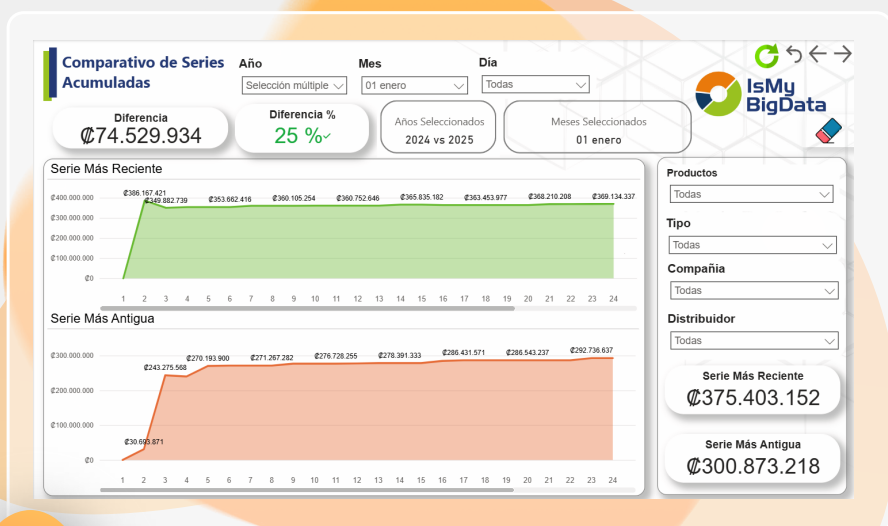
Comparativo de Series Acumuladas

Año
Selección múltiple

Mes
01 enero

Día
Todas

IsMy BigData

Diferencia
₡74.529.934

Diferencia %
25 %

Años Seleccionados
2024 vs 2025

Meses Seleccionados
01 enero

Serie Más Reciente

₡400.000.000
₡300.000.000
₡200.000.000
₡100.000.000
₡0

₡386.167.421
₡349.882.739
₡353.662.416
₡360.105.254
₡360.752.646
₡365.835.182
₡363.453.977
₡368.210.208
₡369.134.337

1 2 3 4 5 6 7 8 9 10 11 12 13 14 15 16 17 18 19 20 21 22 23 24

Serie Más Antigua

₡300.000.000
₡200.000.000
₡100.000.000
₡0

₡30.693.871
₡243.275.568
₡270.193.900
₡271.267.282
₡276.728.255
₡278.391.333
₡286.431.571
₡286.543.237
₡292.736.637

1 2 3 4 5 6 7 8 9 10 11 12 13 14 15 16 17 18 19 20 21 22 23 24

Productos
Todas

Tipo
Todas

Compañia
Todas

Distribuidor
Todas

Serie Más Reciente
₡375.403.152

Serie Más Antigua
₡300.873.218